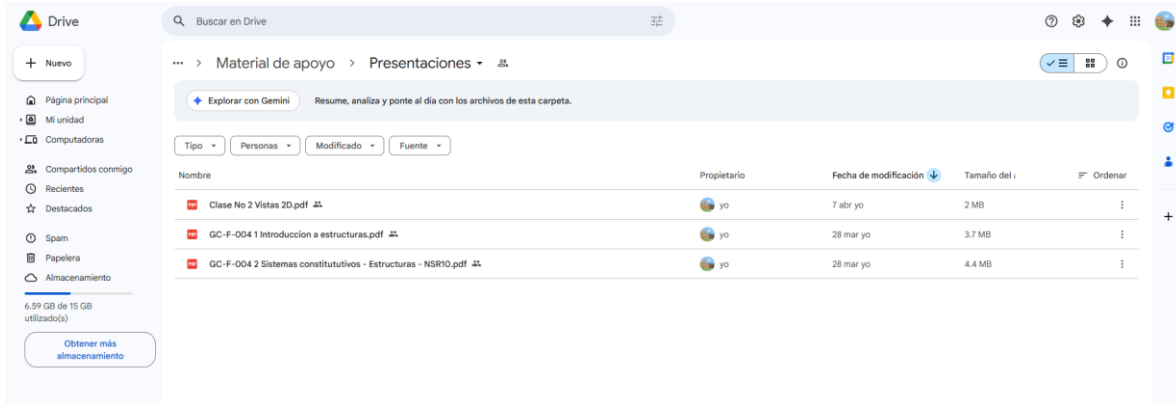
Drive

Buscar en Drive

Nuevo

Página principal
Mi unidad
Computadoras

Compartidos conmigo
Recientes
Destacados

Spam
Papelera
Almacenamiento

6.59 GB de 15 GB utilizado(s)

Obtener más almacenamiento

... > Material de apoyo > Presentaciones

Explorar con Gemini Resume, analiza y ponte al día con los archivos de esta carpeta.

Tipo Personas Modificado Fuente

| Nombre | Propietario | Fecha de modificación | Tamaño del | Ordenar |
|---|---|---|---|---|
| Clase No 2 Vistas 2D.pdf | yo | 7 abr yo | 2 MB | |
| GC-F-004 1 Introduccion a estructuras.pdf | yo | 28 mar yo | 3.7 MB | |
| GC-F-004 2 Sistemas constitututivos - Estructuras - NSR10.pdf | yo | 28 mar yo | 4.4 MB | |